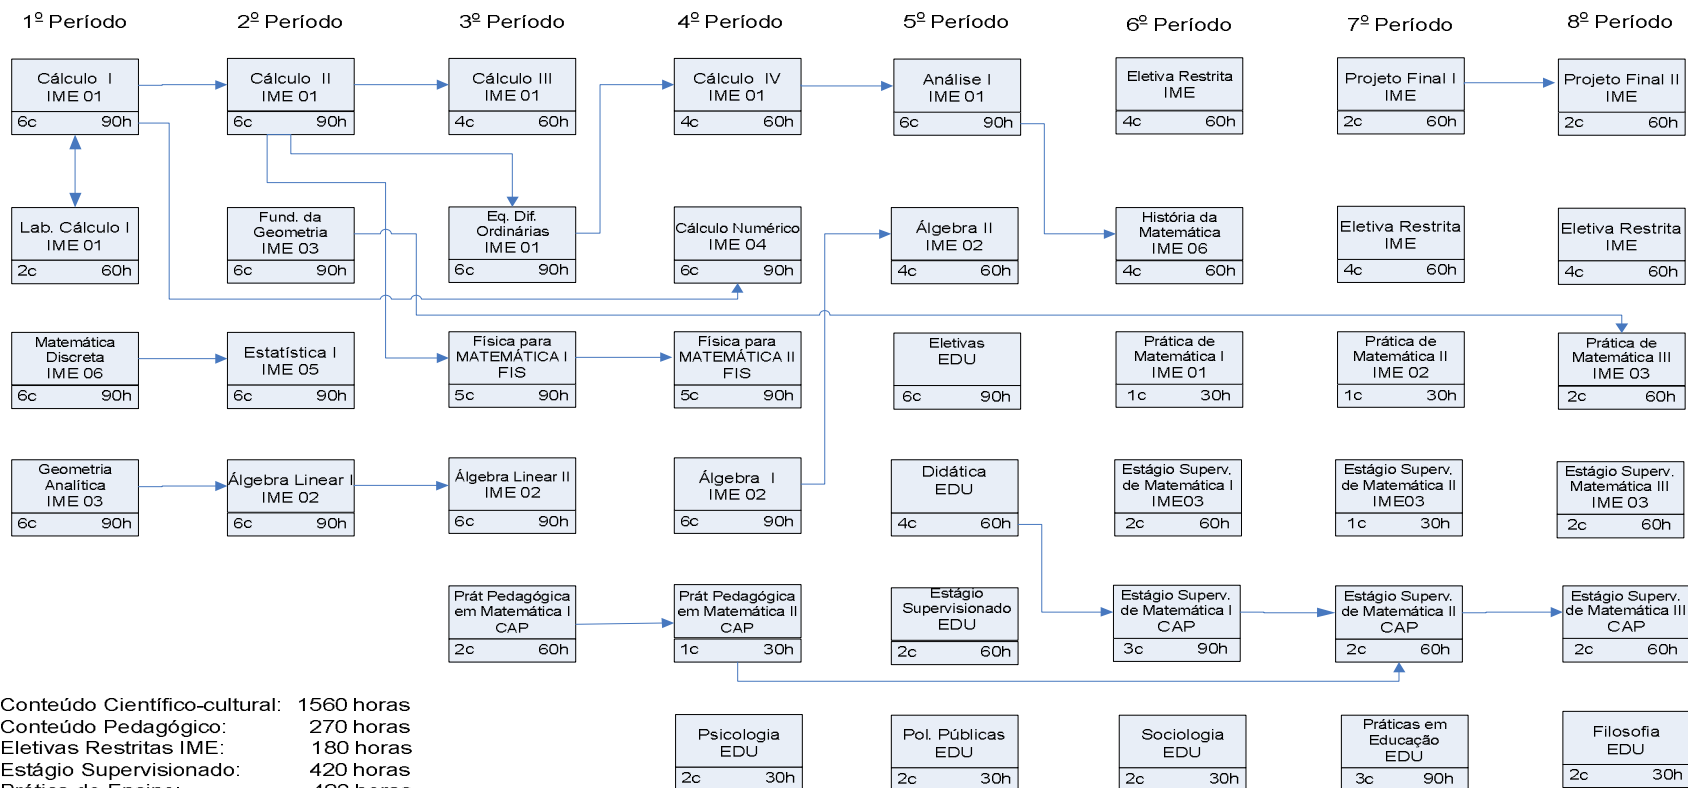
1º Período

Cálculo I
IME 01
6c 90h

Lab. Cálculo I
IME 01
2c 60h

Matemática Discreta
IME 06
6c 90h

Geometria Analítica
IME 03
6c 90h

2º Período

Cálculo II
IME 01
6c 90h

Fund. da Geometria
IME 03
6c 90h

Estatística I
IME 05
6c 90h

Álgebra Linear I
IME 02
6c 90h

3º Período

Cálculo III
IME 01
4c 60h

Eq. Dif. Ordinárias
IME 01
6c 90h

Física para MATEMÁTICA I
FIS
5c 90h

Álgebra Linear II
IME 02
6c 90h

Prát Pedagógica em Matemática I
CAP
2c 60h

4º Período

Cálculo IV
IME 01
4c 60h

Cálculo Numérico
IME 04
6c 90h

Física para MATEMÁTICA II
FIS
5c 90h

Álgebra I
IME 02
6c 90h

Prát Pedagógica em Matemática II
CAP
1c 30h

Psicologia
EDU
2c 30h

5º Período

Análise I
IME 01
6c 90h

Álgebra II
IME 02
4c 60h

Eletivas
EDU
6c 90h

Didática
EDU
4c 60h

Estágio Supervisionado
EDU
2c 60h

Pol. Públicas
EDU
2c 30h

6º Período

Eletiva Restrita
IME
4c 60h

História da Matemática
IME 06
4c 60h

Prática de Matemática I
IME 01
1c 30h

Estágio Superv. de Matemática I
IME03
2c 60h

Estágio Superv. de Matemática I
CAP
3c 90h

Sociologia
EDU
2c 30h

7º Período

Projeto Final I
IME
2c 60h

Eletiva Restrita
IME
4c 60h

Prática de Matemática II
IME 02
1c 30h

Estágio Superv. de Matemática II
IME03
1c 30h

Estágio Superv. de Matemática II
CAP
2c 60h

Práticas em Educação
EDU
3c 90h

8º Período

Projeto Final II
IME
2c 60h

Eletiva Restrita
IME
4c 60h

Prática de Matemática III
IME 03
2c 60h

Estágio Superv. Matemática III
IME 03
2c 60h

Estágio Superv. de Matemática III
CAP
2c 60h

Filosofia
EDU
2c 30h

Conteúdo Científico-cultural: 1560 horas
Conteúdo Pedagógico: 270 horas
Eletivas Restritas IME: 180 horas
Estágio Supervisionado: 420 horas
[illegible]